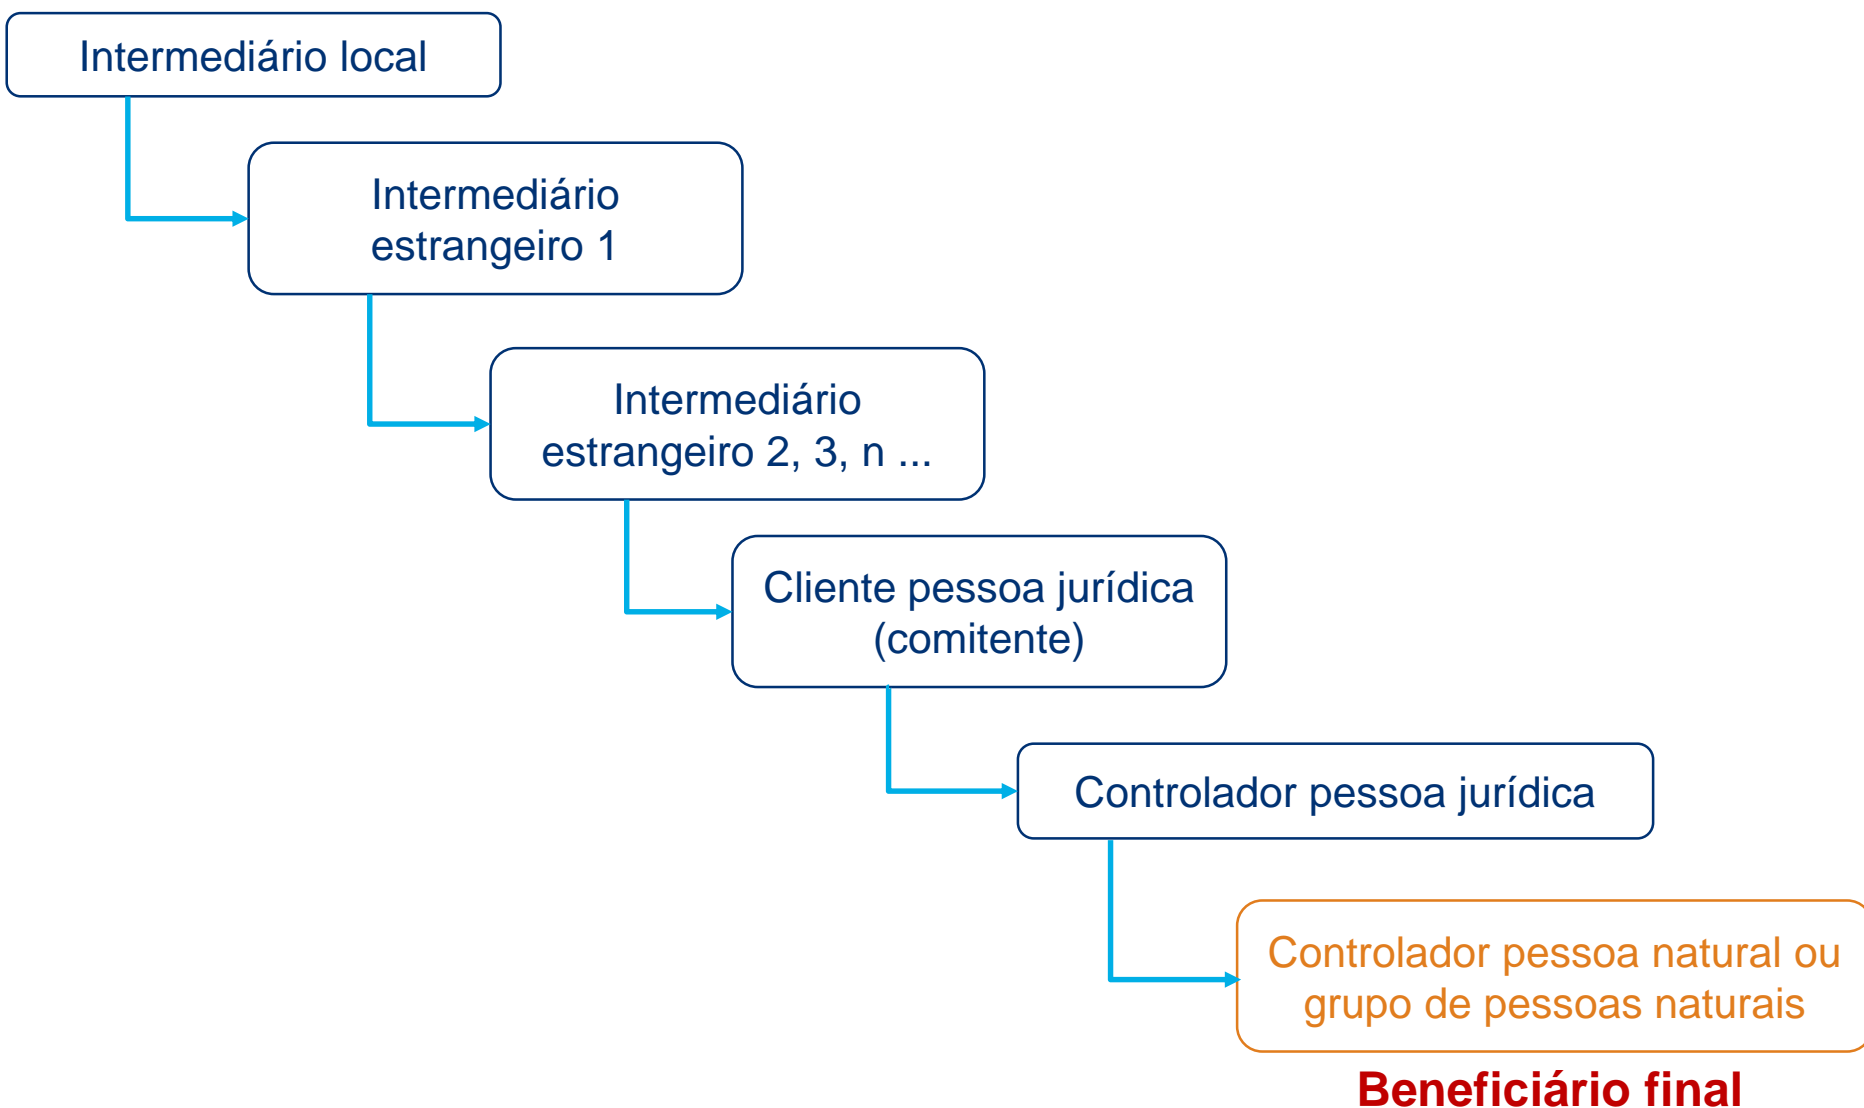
Intermediário local

Intermediário estrangeiro 1

Intermediário estrangeiro 2, 3, n ...

Cliente pessoa jurídica (comitente)

Controlador pessoa jurídica

Controlador pessoa natural ou grupo de pessoas naturais

Beneficiário final